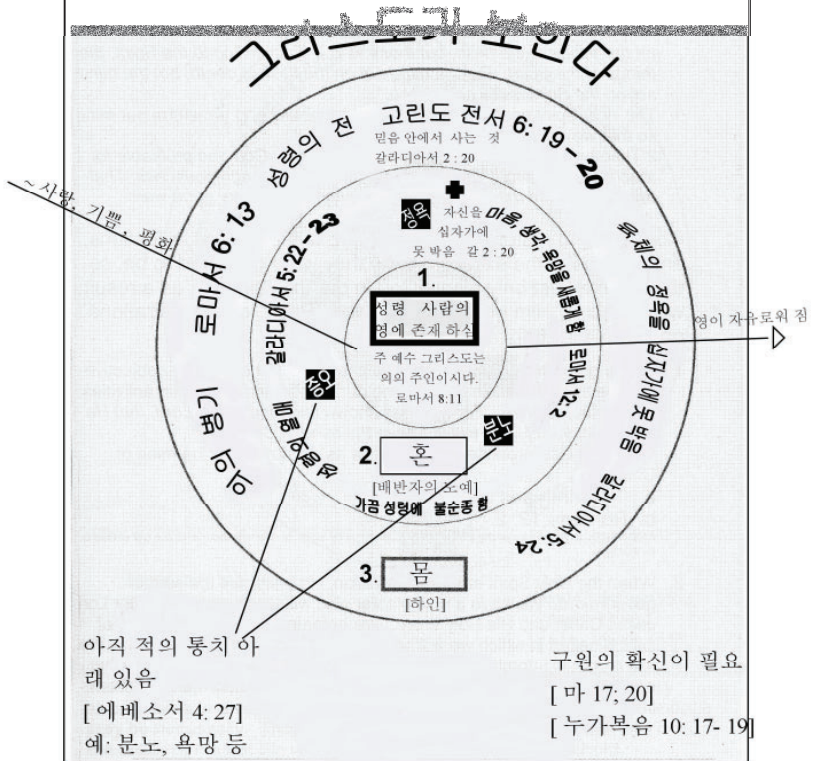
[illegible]

그리스도가 보인다

고린도 전서 6: 19 – 20

성령의 전

믿음 안에서 사는 것
갈라디아서 2 : 20

~사랑, 기쁨, 평화

로마서 6: 13

갈라디아서 5: 22 – 23

정욕

자신을 마음, 생각, 욕망을 새롭게 함
십자가에
못 박음 갈 2 : 20

육체의 정욕을

1.

성령 사람의
영에 존재 하심

주 예수 그리스도는
의의 주인이시다.
로마서 8:11

영이 자유로워 짐

로마서 12: 2

십자가에 못 박음

의의 병기

증오

배움의 열매

분노

2. 혼

[배반자의 노예]
가끔 성령에 불순종 함

갈라디아서 5: 24

3. 몸

[하인]

아직 적의 통치 아래 있음
[ 에베소서 4: 27]
예: 분노, 욕망 등

구원의 확신이 필요
[ 마 17; 20]
[ 누가복음 10: 17- 19]